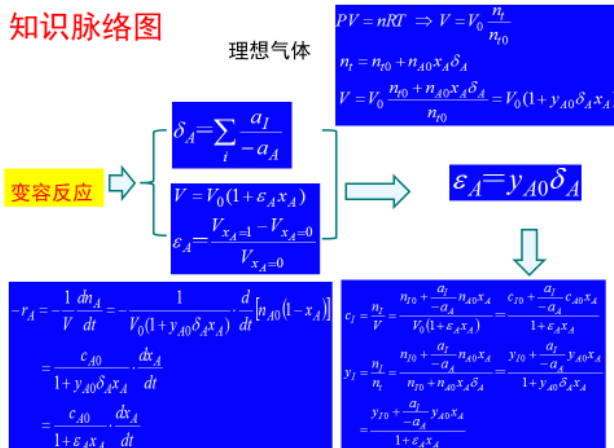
知识脉络图

理想气体

$PV = nRT \Rightarrow V = V_0 \frac{n_t}{n_{t0}}$

$n_t = n_{t0} + n_{A0} x_A \delta_A$

$V = V_0 \frac{n_{t0} + n_{A0} x_A \delta_A}{n_{t0}} = V_0 (1 + y_{A0} \delta_A x_A)$

$\delta_A = \sum_i \frac{a_I}{-a_A}$

变容反应

$V = V_0 (1 + \varepsilon_A x_A)$

$\varepsilon_A = \frac{V_{x_A=1} - V_{x_A=0}}{V_{x_A=0}}$

$\varepsilon_A = y_{A0} \delta_A$

$-r_A = -\frac{1}{V}\frac{dn_A}{dt} = -\frac{1}{V_0(1+y_{A0}\delta_A x_A)} \cdot \frac{d}{dt}\left[n_{A0}(1-x_A)\right]$

$= \frac{c_{A0}}{1+y_{A0}\delta_A x_A} \cdot \frac{dx_A}{dt}$

$= \frac{c_{A0}}{1+\varepsilon_A x_A} \cdot \frac{dx_A}{dt}$

$c_I = \frac{n_I}{V} = \frac{n_{I0} + \frac{a_I}{-a_A} n_{A0} x_A}{V_0(1+\varepsilon_A x_A)} = \frac{c_{I0} + \frac{a_I}{-a_A} c_{A0} x_A}{1+\varepsilon_A x_A}$

$y_I = \frac{n_I}{n_t} = \frac{n_{I0} + \frac{a_I}{-a_A} n_{A0} x_A}{n_{t0} + n_{A0} x_A \delta_A} = \frac{y_{I0} + \frac{a_I}{-a_A} y_{A0} x_A}{1+y_{A0}\delta_A x_A}$

$= \frac{y_{I0} + \frac{a_I}{-a_A} y_{A0} x_A}{1+\varepsilon_A x_A}$